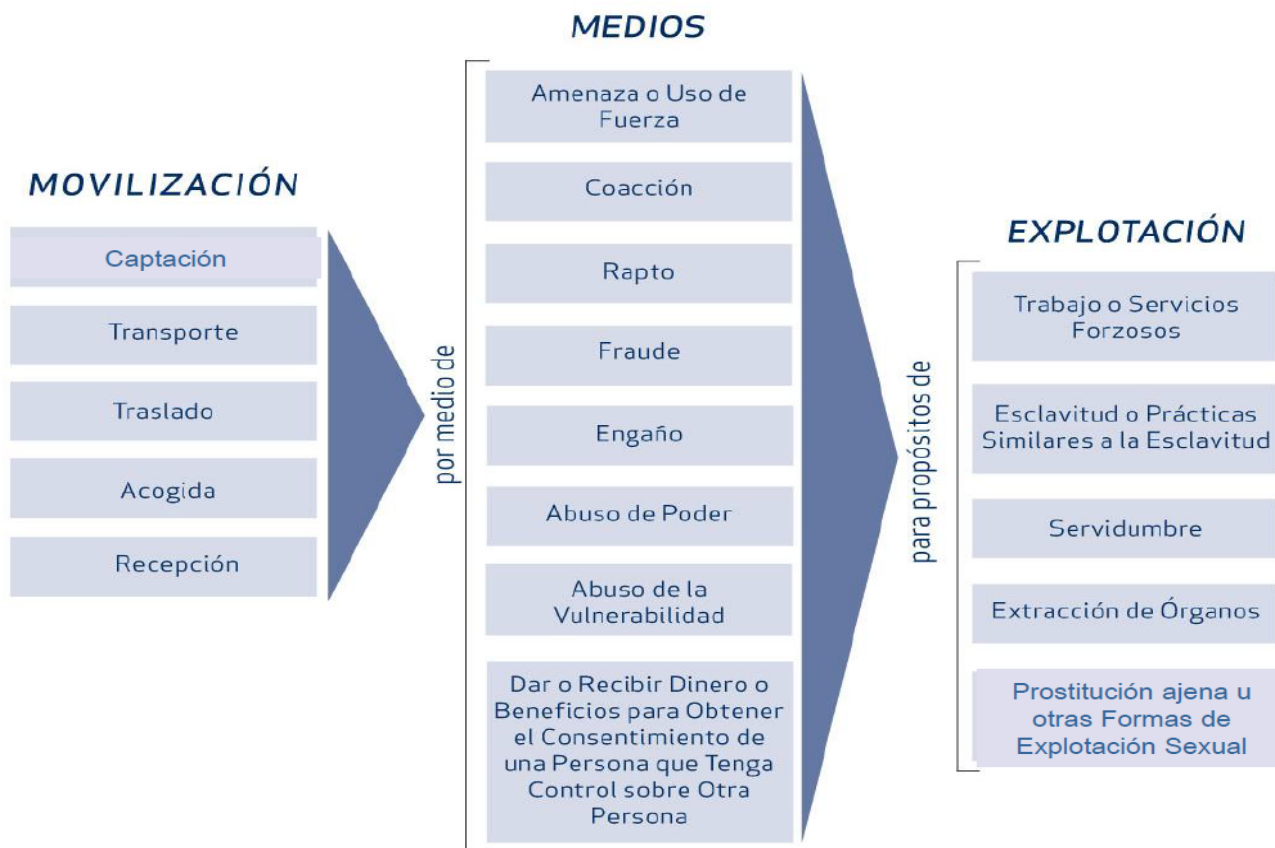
MOVILIZACIÓN

Captación

Transporte

Traslado

Acogida

Recepción

por medio de

MEDIOS

Amenaza o Uso de Fuerza

Coacción

Rapto

Fraude

Engaño

Abuso de Poder

Abuso de la Vulnerabilidad

Dar o Recibir Dinero o Beneficios para Obtener el Consentimiento de una Persona que Tenga Control sobre Otra Persona

para propósitos de

EXPLOTACIÓN

Trabajo o Servicios Forzosos

Esclavitud o Prácticas Similares a la Esclavitud

Servidumbre

Extracción de Órganos

Prostitución ajena u otras Formas de Explotación Sexual